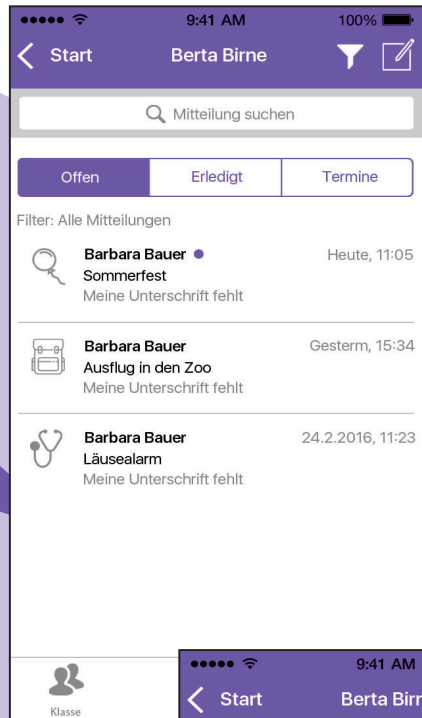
9:41 AM
100%

Start Berta Birne

Mitteilung suchen

Offen | Erledigt | Termine

Filter: Alle Mitteilungen

Barbara Bauer
Heute, 11:05
Sommerfest
Meine Unterschrift fehlt

Barbara Bauer
Gesterm, 15:34
Ausflug in den Zoo
Meine Unterschrift fehlt

Barbara Bauer
24.2.2016, 11:23
Läusealarm
Meine Unterschrift fehlt

Klasse

9:41 AM
Start Berta Birn